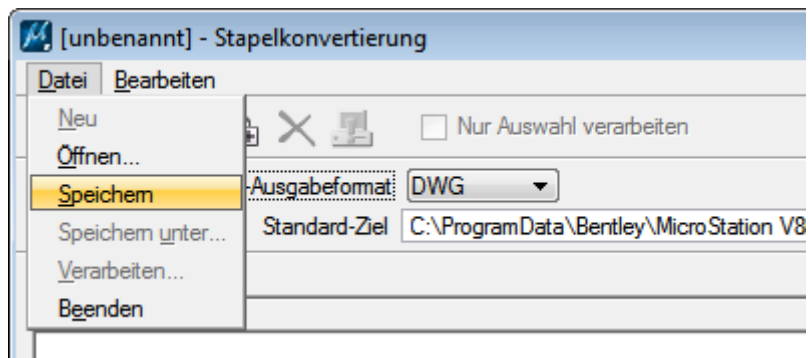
[unbenannt] - Stapelkonvertierung

Datei Bearbeiten

Neu
Öffnen...
Speichern
Speichern unter...
Verarbeiten...
Beenden

Nur Auswahl verarbeiten

Ausgabeformat DWG

Standard-Ziel C:\ProgramData\Bentley\MicroStation V8